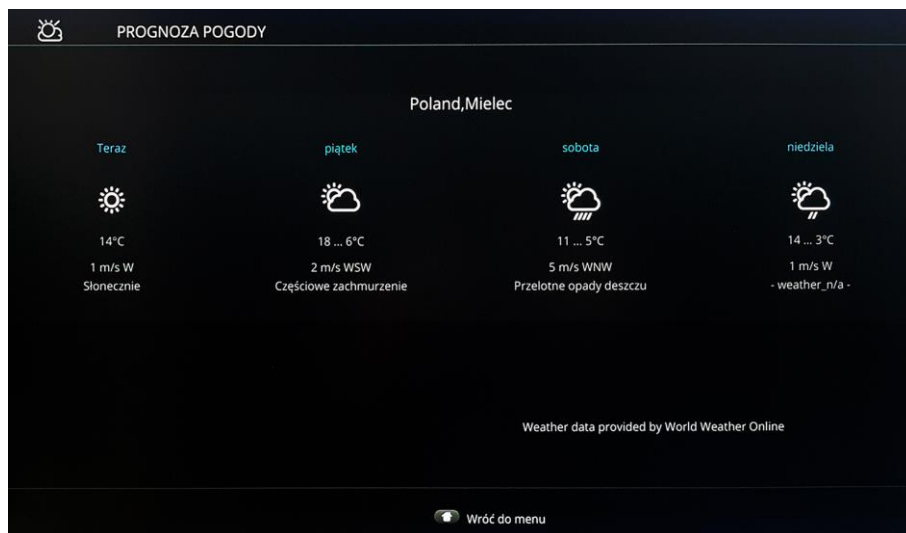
PROGNOZA POGODY

Poland,Mielec

Teraz

14°C

1 m/s W

Słonecznie

piątek

18 ... 6°C

2 m/s WSW

Częściowe zachmurzenie

sobota

11 ... 5°C

5 m/s WNW

Przelotne opady deszczu

niedziela

14 ... 3°C

1 m/s W

- weather_n/a -

Weather data provided by World Weather Online

Wróć do menu